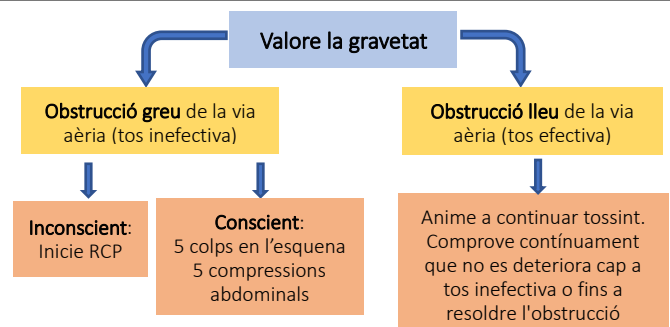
Valore la gravetat

Obstrucció greu de la via aèria (tos inefectiva)

Obstrucció lleu de la via aèria (tos efectiva)

Inconscient: Inicie RCP

Conscient: 5 colps en l'esquena 5 compressions abdominals

Anime a continuar tossint. Comprove contínuament que no es deteriora cap a tos inefectiva o fins a resoldre l'obstrucció